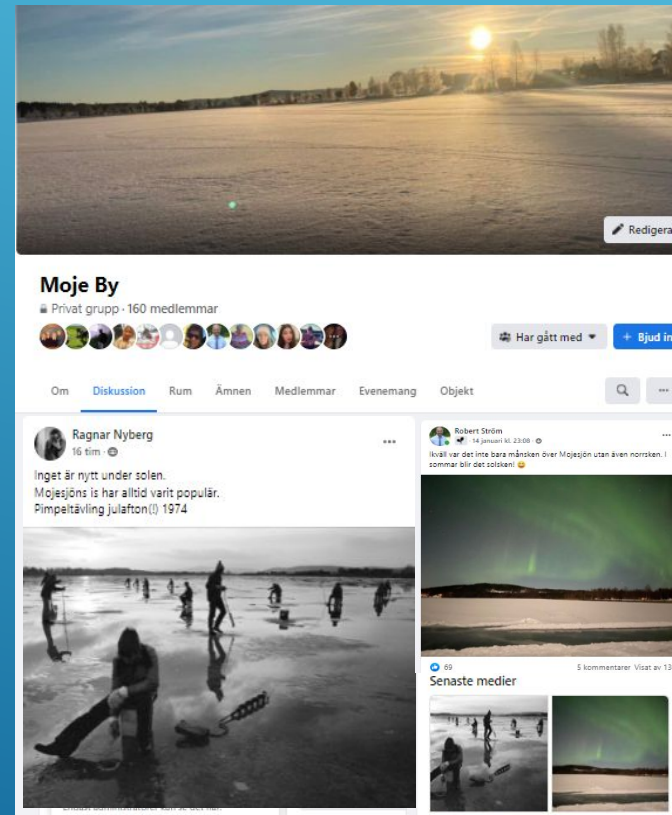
Redigera

Moje By
Privat grupp · 160 medlemmar

Har gått med
+ Bjud in

Om
Diskussion
Rum
Ämnen
Medlemmar
Evenemang
Objekt

...

Ragnar Nyberg
16 tim ·

...

Inget är nytt under solen.
Mojesjöns is har alltid varit populär.
Pimpeltävling julafton(!) 1974

Robert Ström
14 januari kl. 23:08 ·

...

Ikväll var det inte bara månsken över Mojesjön utan även norrsken. I sommar blir det solsken! 😀

69
5 kommentarer Visat av 13

Senaste medier

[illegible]